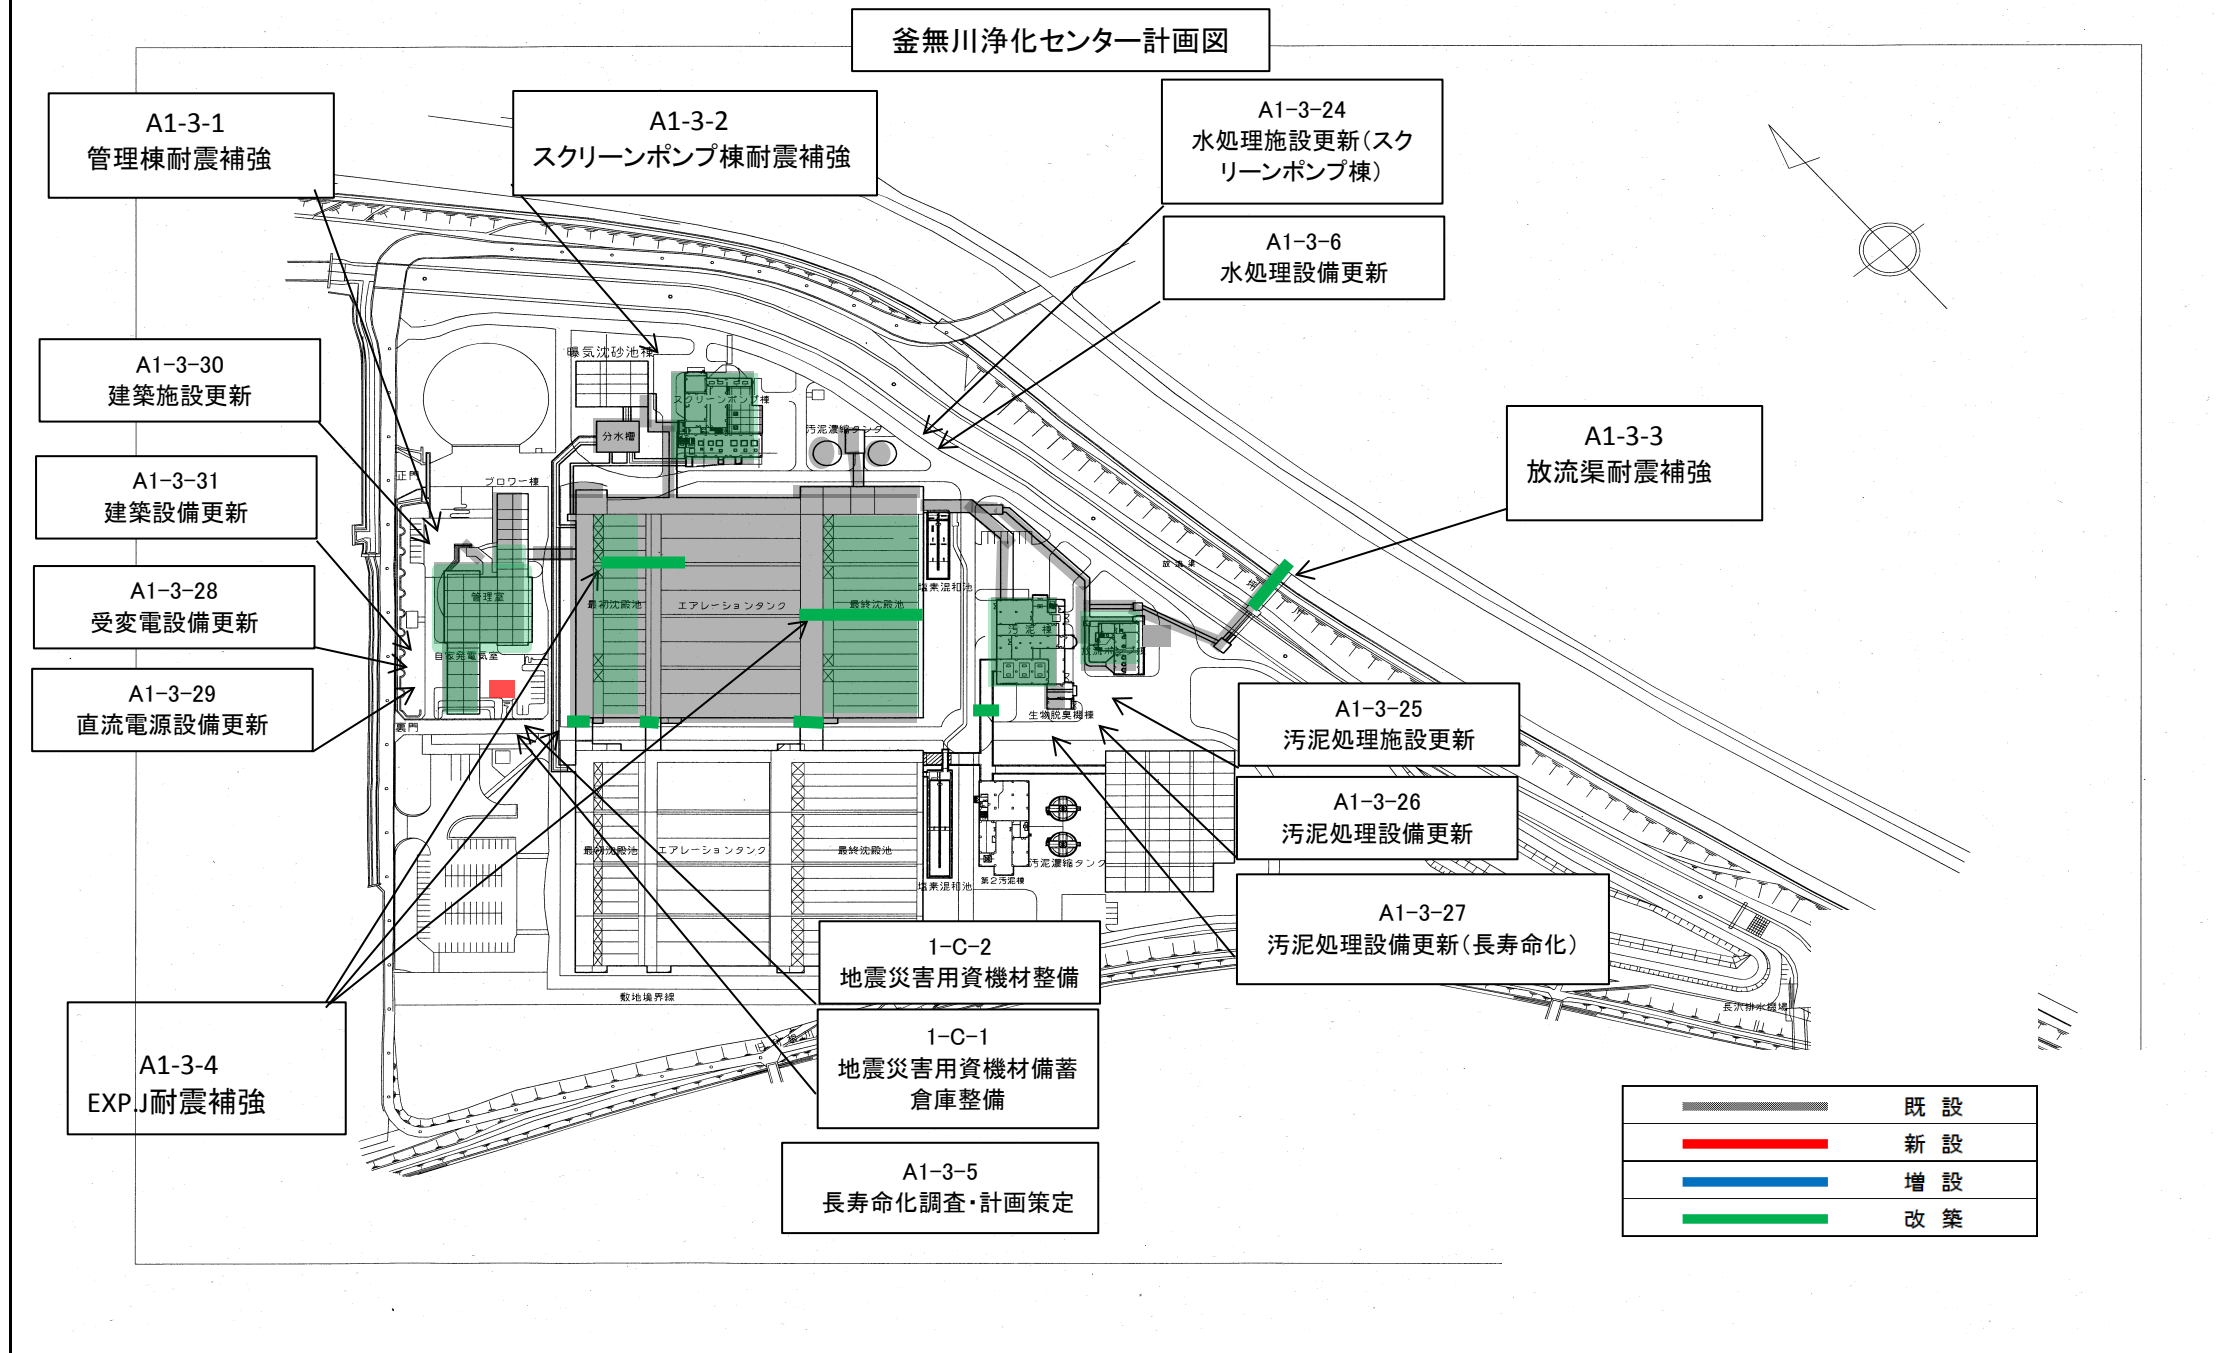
釜無川浄化センター計画図

A1-3-1
管理棟耐震補強

A1-3-2
スクリーンポンプ棟耐震補強

A1-3-24
水処理施設更新(スクリーンポンプ棟)

A1-3-6
水処理設備更新

A1-3-30
建築施設更新

A1-3-31
建築設備更新

A1-3-28
受変電設備更新

A1-3-29
直流電源設備更新

A1-3-3
放流渠耐震補強

A1-3-25
汚泥処理施設更新

A1-3-26
汚泥処理設備更新

A1-3-27
汚泥処理設備更新(長寿命化)

1-C-2
地震災害用資機材整備

1-C-1
地震災害用資機材備蓄倉庫整備

A1-3-4
EXPJ耐震補強

A1-3-5
長寿命化調査・計画策定

曝気沈砂池棟
スクリーンポンプ棟
分水槽
汚泥濃縮タンク
ブロワー棟
正門
管理室
自家発電気室
裏門
最初沈殿池
エアレーションタンク
最終沈殿池
塩素混和池
汚泥棟
生物脱臭機棟
放流渠
最初沈殿池
エアレーションタンク
最終沈殿池
塩素混和池
第2汚泥棟
汚泥濃縮タンク
敷地境界線
長沢排水機場

| | |
|---|---|
| | 既 設 |
| | 新 設 |
| | 増 設 |
| | 改 築 |